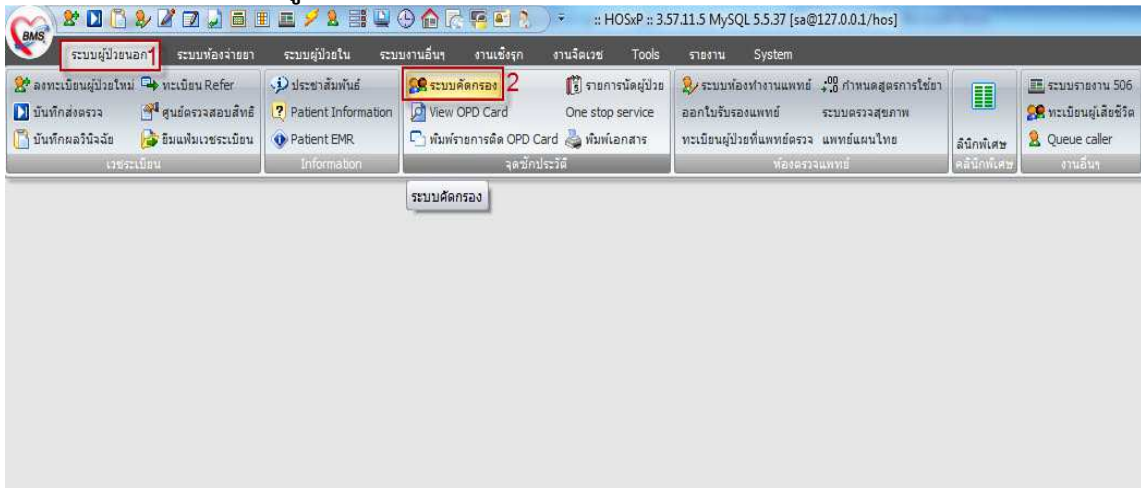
BMS :: HOSxP :: 3.57.11.5 MySQL 5.5.37 [sa@127.0.0.1/hos]

ระบบผู้ป่วยนอก 1 ระบบห้องจ่ายยา ระบบผู้ป่วยใน ระบบงานอื่นๆ งานเชิงรุก งานจิตเวช Tools รายงาน System

ลงทะเบียนผู้ป่วยใหม่ ทะเบียน Refer
บันทึกส่งตรวจ ศูนย์ตรวจสอบสิทธิ์
บันทึกผลวินิจฉัย ยืมแฟ้มเวชระเบียน
เวชระเบียน

ประชาสัมพันธ์
Patient Information
Patient EMR
Information

ระบบคัดกรอง 2 รายการนัดผู้ป่วย
View OPD Card One stop service
พิมพ์รายการติด OPD Card พิมพ์เอกสาร
จุดซักประวัติ

ระบบห้องทำงานแพทย์ กำหนดสูตรการใช้ยา
ออกใบรับรองแพทย์ ระบบตรวจสุขภาพ
ทะเบียนผู้ป่วยที่แพทย์ตรวจ แพทย์แผนไทย
ห้องตรวจแพทย์

คลินิกพิเศษ
คลินิกพิเศษ

ระบบรายงาน 506
ทะเบียนผู้เสียชีวิต
Queue caller
งานอื่นๆ

ระบบคัดกรอง